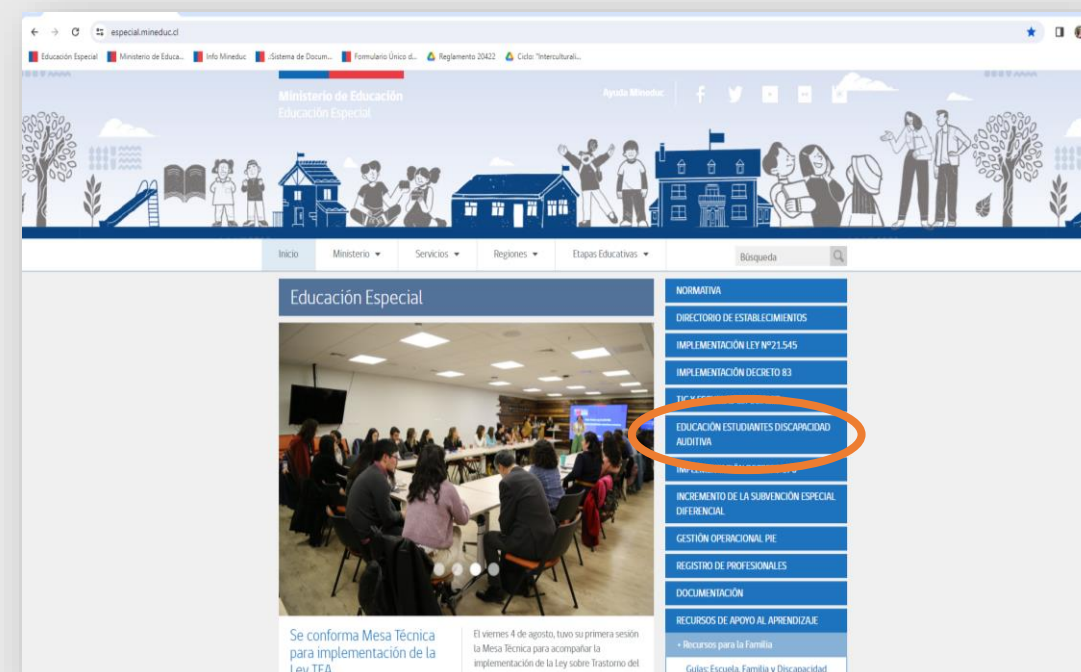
especial.mineduc.cl

Educación Especial | Ministerio de Educa... | Info Mineduc | :Sistema de Docum... | Formulario Único d... | Reglamento 20422 | Ciclo: "Interculturali...

Ministerio de Educación
Educación Especial

Ayuda Mineduc

Inicio | Ministerio | Servicios | Regiones | Etapas Educativas | Búsqueda

Educación Especial

NORMATIVA
DIRECTORIO DE ESTABLECIMIENTOS
IMPLEMENTACIÓN LEY Nº21.545
IMPLEMENTACIÓN DECRETO 83
TIC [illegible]
EDUCACIÓN ESTUDIANTES DISCAPACIDAD AUDITIVA
IMPL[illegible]
INCREMENTO DE LA SUBVENCIÓN ESPECIAL DIFERENCIAL
GESTIÓN OPERACIONAL PIE
REGISTRO DE PROFESIONALES
DOCUMENTACIÓN
RECURSOS DE APOYO AL APRENDIZAJE
› Recursos para la Familia
Guías: Escuela, Familia y Discapacidad

Se conforma Mesa Técnica para implementación de la Ley TEA

El viernes 4 de agosto, tuvo su primera sesión la Mesa Técnica para acompañar la implementación de la Ley sobre Trastorno del